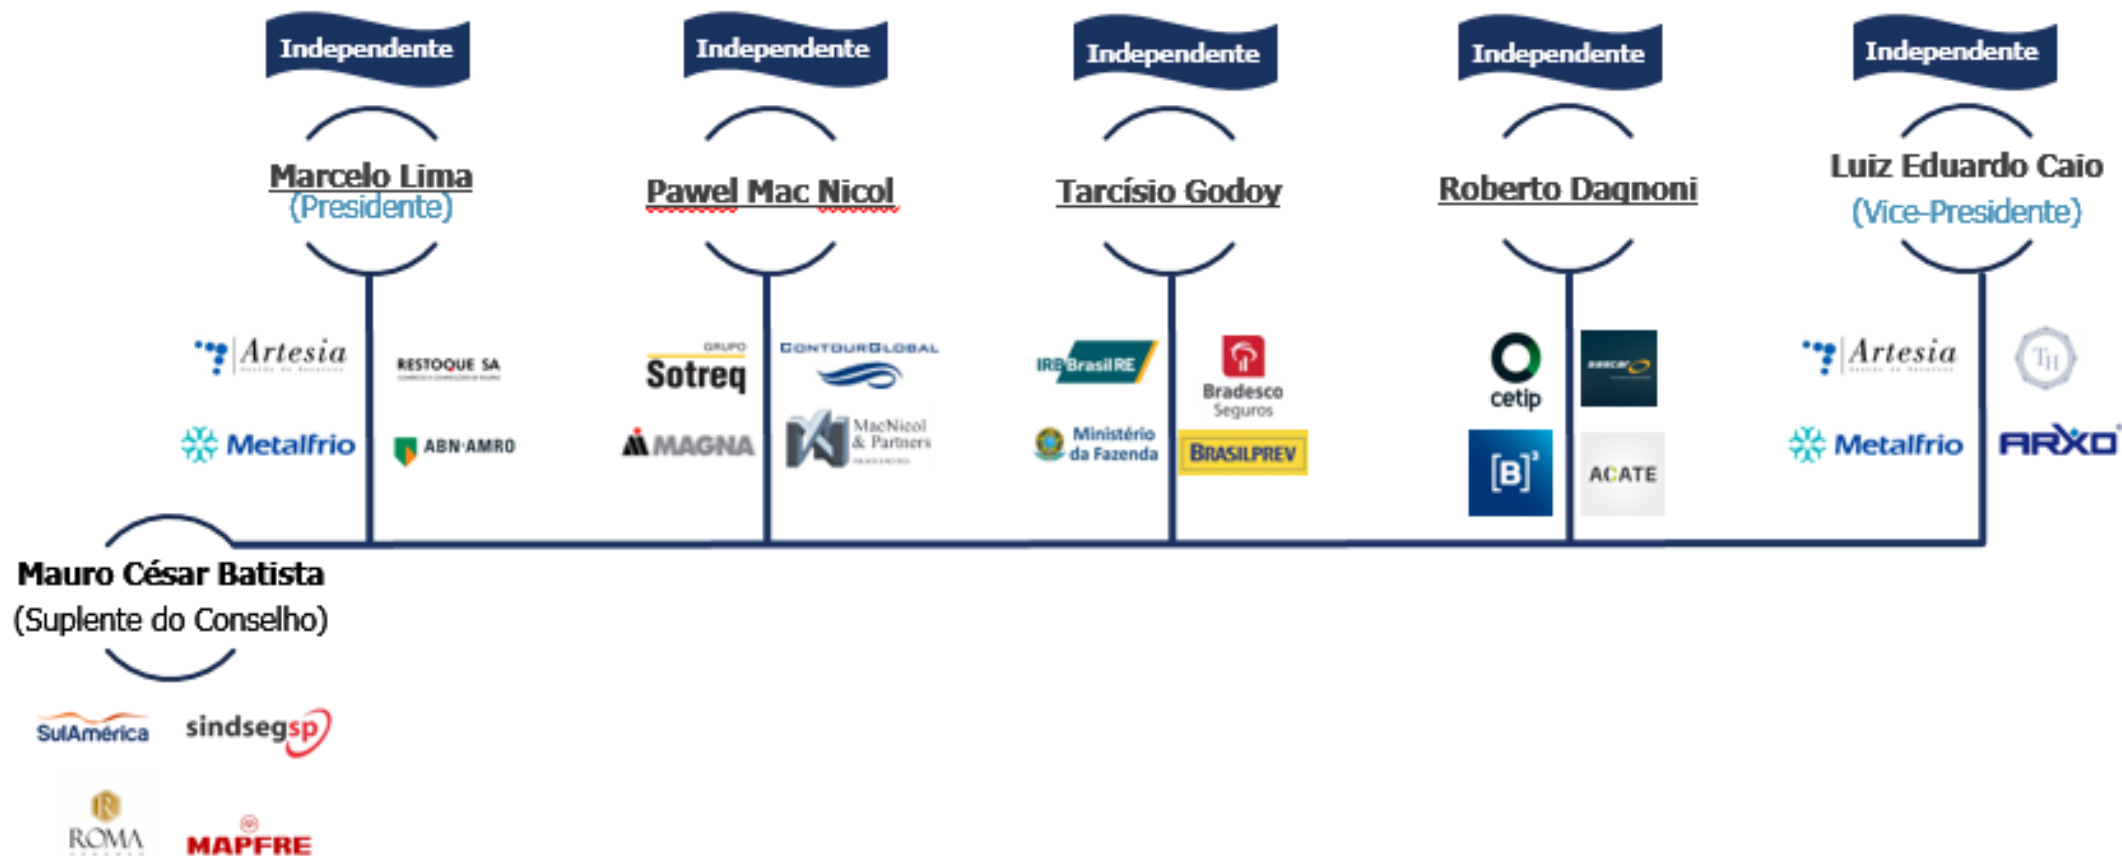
Independente

Marcelo Lima
(Presidente)

Artesia
RESTOQUE SA
Metalfrio
ABN·AMRO

Independente

Pawel Mac Nicol

GRUPO Sotreq
CONTOURGLOBAL
MAGNA
MacNicol & Partners

Independente

Tarcísio Godoy

IRB Brasil RE
Bradesco Seguros
Ministério da Fazenda
BRASILPREV

Independente

Roberto Dagnoni

cetip
[B]³
ACATE

Independente

Luiz Eduardo Caio
(Vice-Presidente)

Artesia
TH
Metalfrio
ARXO

Mauro César Batista
(Suplente do Conselho)

SulAmérica
sindsegsp
ROMA
MAPFRE